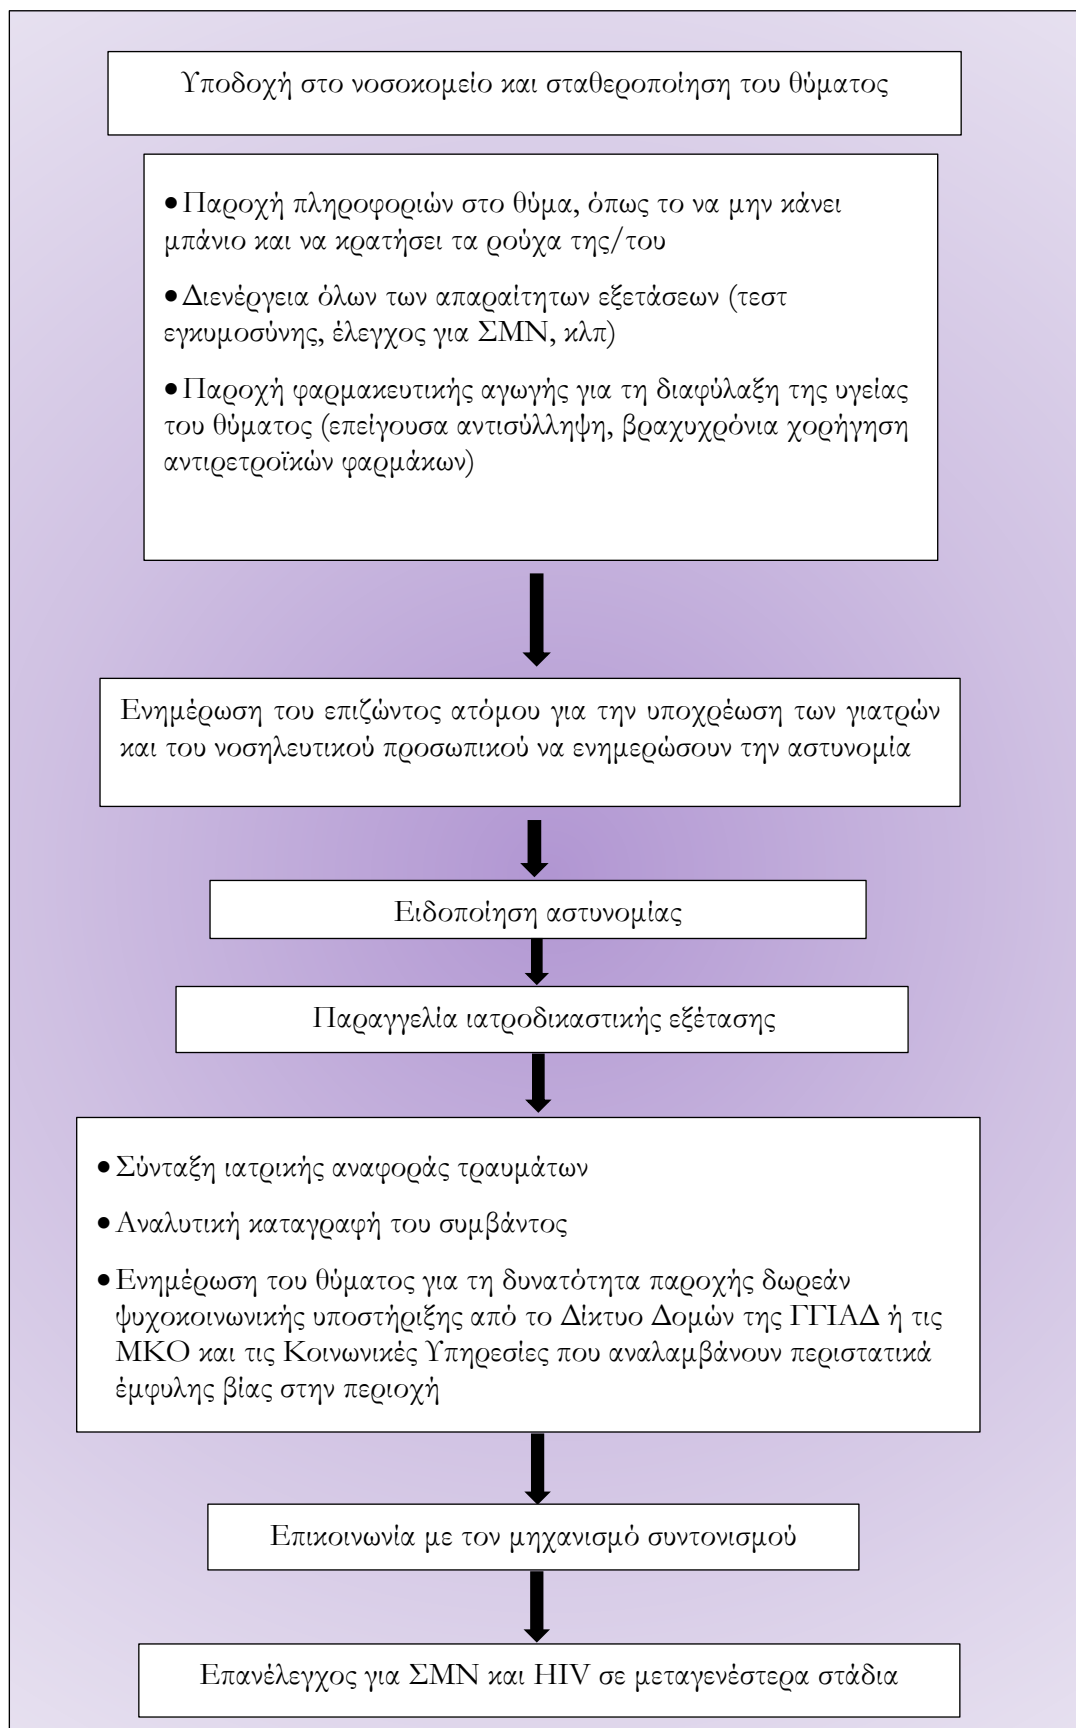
Υποδοχή στο νοσοκομείο και σταθεροποίηση του θύματος

• Παροχή πληροφοριών στο θύμα, όπως το να μην κάνει μπάνιο και να κρατήσει τα ρούχα της/του

• Διενέργεια όλων των απαραίτητων εξετάσεων (τεστ εγκυμοσύνης, έλεγχος για ΣΜΝ, κλπ)

• Παροχή φαρμακευτικής αγωγής για τη διαφύλαξη της υγείας του θύματος (επείγουσα αντισύλληψη, βραχυχρόνια χορήγηση αντιρετροϊκών φαρμάκων)

Ενημέρωση του επιζώντος ατόμου για την υποχρέωση των γιατρών και του νοσηλευτικού προσωπικού να ενημερώσουν την αστυνομία

Ειδοποίηση αστυνομίας

Παραγγελία ιατροδικαστικής εξέτασης

• Σύνταξη ιατρικής αναφοράς τραυμάτων

• Αναλυτική καταγραφή του συμβάντος

• Ενημέρωση του θύματος για τη δυνατότητα παροχής δωρεάν ψυχοκοινωνικής υποστήριξης από το Δίκτυο Δομών της ΓΓΙΑΔ ή τις ΜΚΟ και τις Κοινωνικές Υπηρεσίες που αναλαμβάνουν περιστατικά έμφυλης βίας στην περιοχή

Επικοινωνία με τον μηχανισμό συντονισμού

Επανέλεγχος για ΣΜΝ και HIV σε μεταγενέστερα στάδια